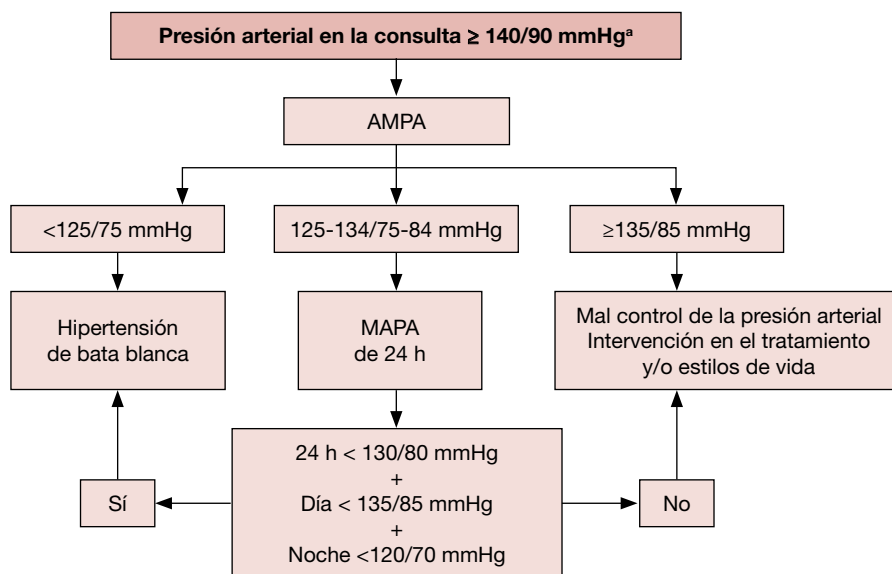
Presión arterial en la consulta ≥ 140/90 mmHg$^{a}$

AMPA

<125/75 mmHg

125-134/75-84 mmHg

≥135/85 mmHg

Hipertensión de bata blanca

MAPA de 24 h

Mal control de la presión arterial Intervención en el tratamiento y/o estilos de vida

24 h < 130/80 mmHg
+
Día < 135/85 mmHg
+
Noche <120/70 mmHg

Sí

No